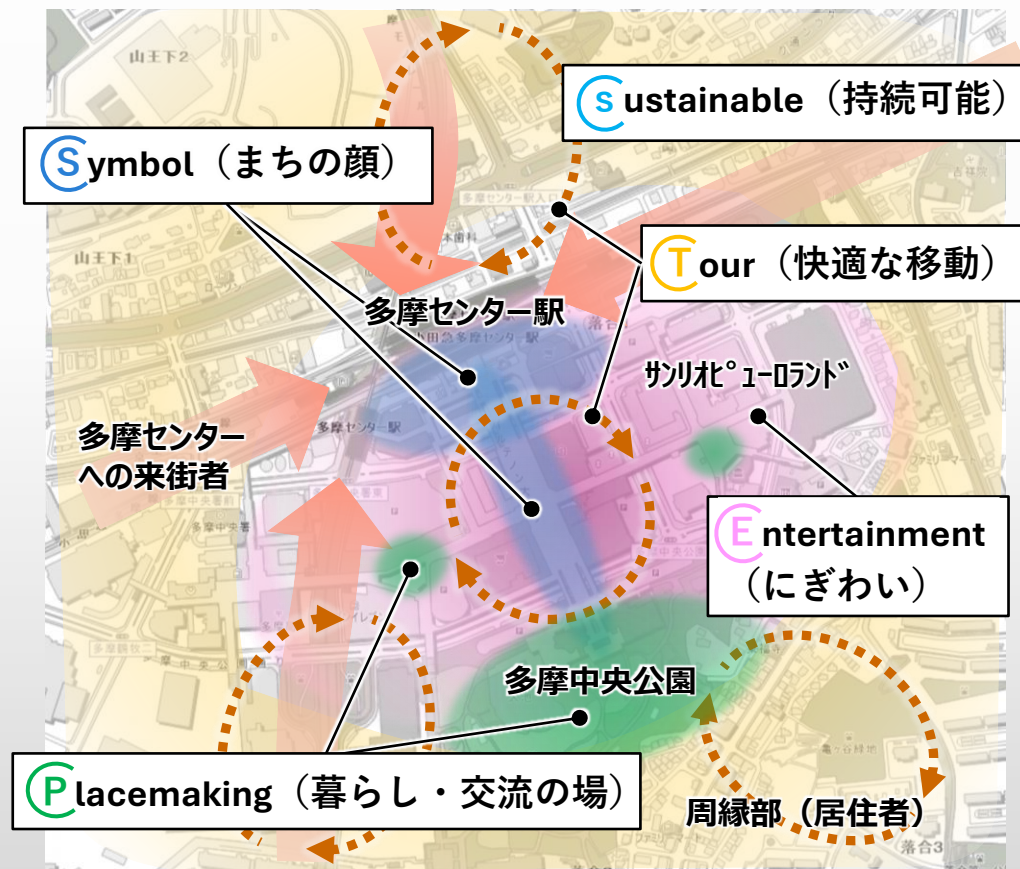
Sustainable（持続可能）

Symbol（まちの顔）

Tour（快適な移動）

多摩センター駅

サンリオピューロランド

多摩センターへの来街者

Entertainment（にぎわい）

多摩中央公園

Placemaking（暮らし・交流の場）

周縁部（居住者）

山王下2

山王下1

多摩センター駅

落合3